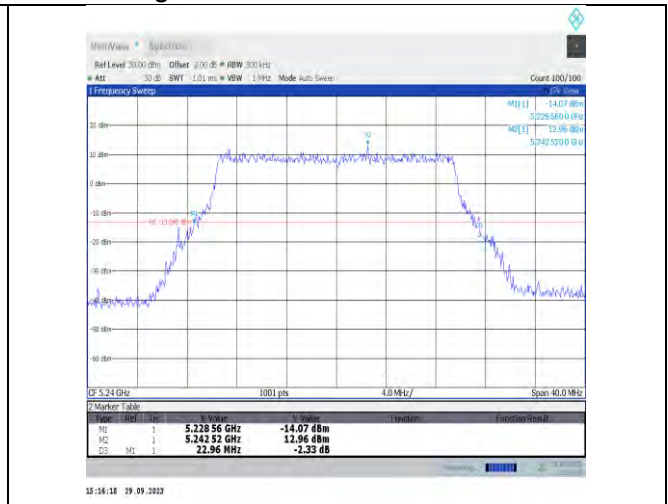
MultiView • Spectrum

Ref Level 30.00 dBm Offset 3.00 dB • RBW 300 kHz
• Att 30 dB SWT 1.01 ms • VBW 1 MHz Mode Auto Sweep Count 100/100

1 Frequency Sweep 1Pk View

M1[1] -14.07 dBm
5.228 560 0 GHz
M2[1] 12.96 dBm
5.242 520 0 GHz

20 dBm
10 dBm
0 dBm
-10 dBm
H1 -13.040 dBm
-20 dBm
-30 dBm
-40 dBm
-50 dBm
-60 dBm

M1
M2
D3

CF 5.24 GHz 1001 pts 4.0 MHz/ Span 40.0 MHz

2 Marker Table

| Type | Ref | Trc | X-Value | Y-Value | Function | Function Result |
|---|---|---|---|---|---|---|
| M1 | | 1 | 5.228 56 GHz | -14.07 dBm | | |
| M2 | | 1 | 5.242 52 GHz | 12.96 dBm | | |
| D3 | M1 | 1 | 22.96 MHz | -2.33 dB | | |

15:16:18 29.09.2023